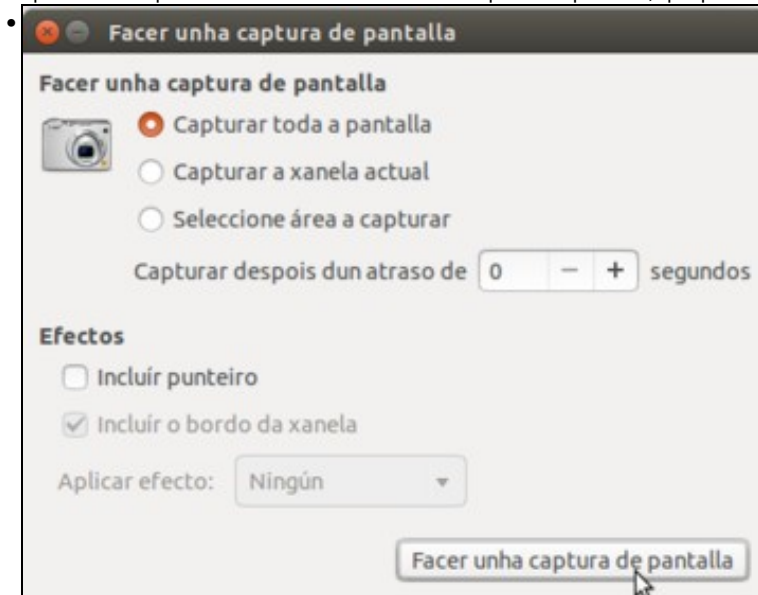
Facer unha captura de pantalla

Facer unha captura de pantalla

Capturar toda a pantalla

Capturar a xanela actual

Seleccione área a capturar

Capturar despois dun atraso de 0 − + segundos

Efectos

Incluír punteiro

Incluír o bordo da xanela

Aplicar efecto: Ningún

Facer unha captura de pantalla